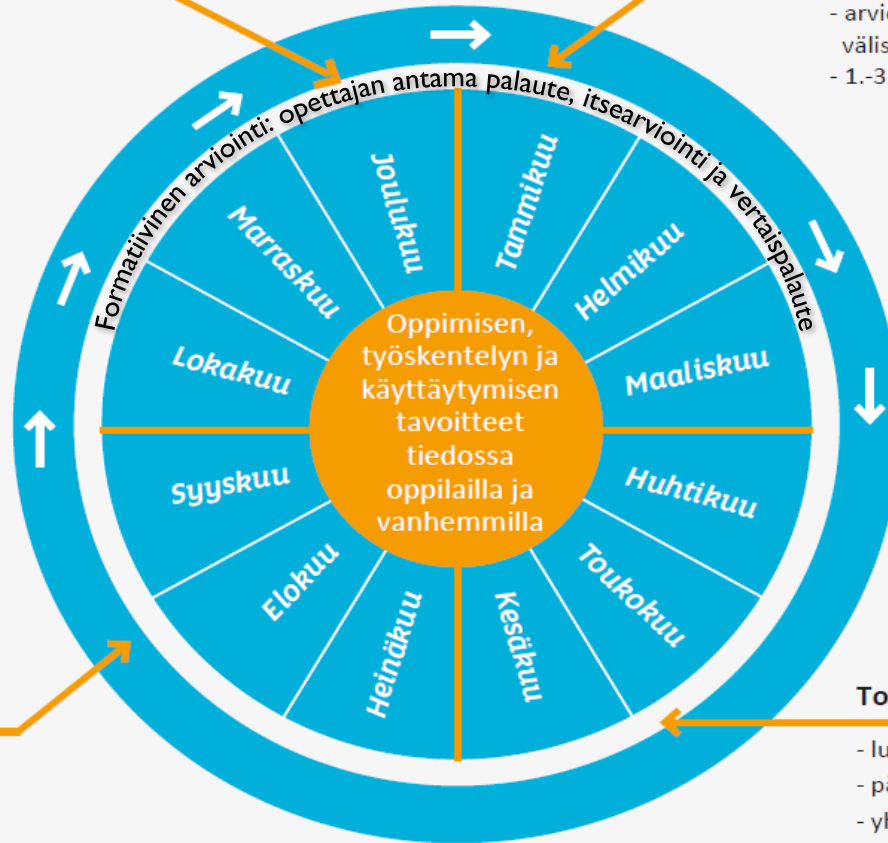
- arvi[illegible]
välis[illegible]
- 1.-3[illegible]

Formatiivinen arviointi: opettajan antama palaute, itsearviointi ja vertaispalaute

Joulukuu
Tammikuu
Helmikuu
Maaliskuu
Huhtikuu
Toukokuu
Kesäkuu
Heinäkuu
Elokuu
Syyskuu
Lokakuu
Marraskuu

Oppimisen, työskentelyn ja käyttäytymisen tavoitteet tiedossa oppilailla ja vanhemmilla

To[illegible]
- lu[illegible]
- pa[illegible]
- yh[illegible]